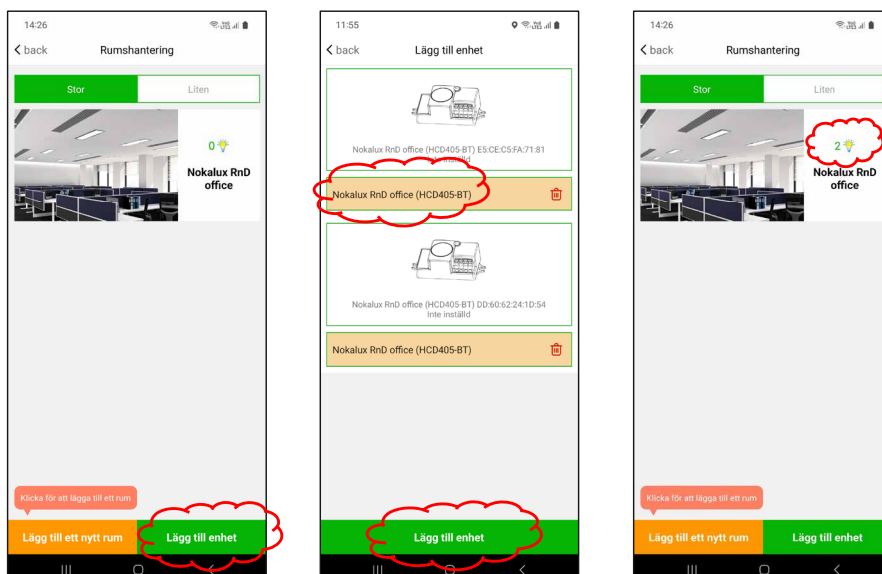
14:26

< back Rumshantering

Stor Liten

0

Nokalux RnD office

Klicka för att lägga till ett rum

Lägg till ett nytt rum

Lägg till enhet

11:55

< back Lägg till enhet

Nokalux RnD office (HCD405-BT) E5:CE:C5:FA:71:81 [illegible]

Nokalux RnD office (HCD405-BT)

Nokalux RnD office (HCD405-BT) DD:60:62:24:1D:54 Inte inställd

Nokalux RnD office (HCD405-BT)

Lägg till enhet

14:26

< back Rumshantering

Stor Liten

2

Nokalux RnD office

Klicka för att lägga till ett rum

Lägg till ett nytt rum

Lägg till enhet